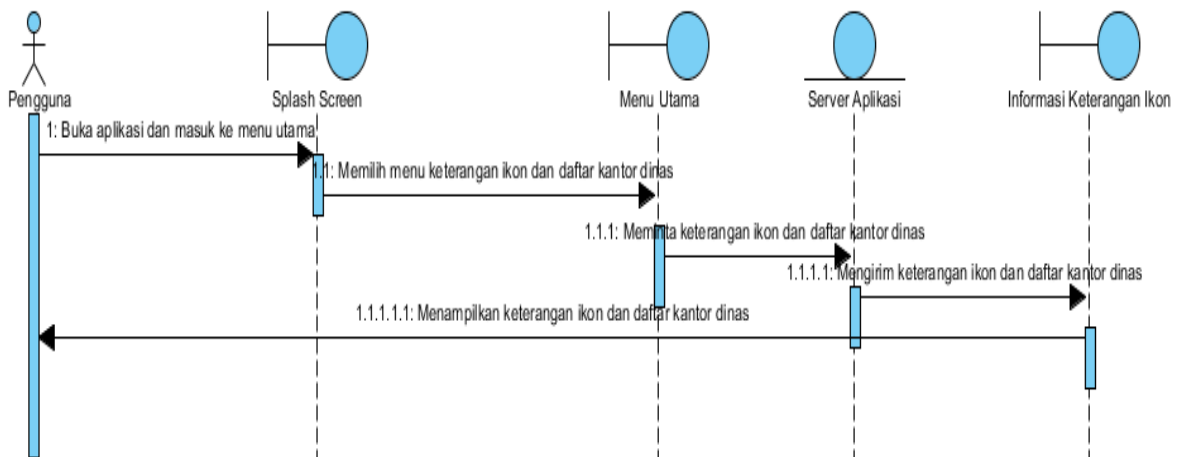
Pengguna

Splash Screen

Menu Utama

Server Aplikasi

Informasi Keterangan Ikon

1: Buka aplikasi dan masuk ke menu utama

1.1: Memilih menu keterangan ikon dan daftar kantor dinas

1.1.1: Meminta keterangan ikon dan daftar kantor dinas

1.1.1.1: Mengirim keterangan ikon dan daftar kantor dinas

1.1.1.1.1: Menampilkan keterangan ikon dan daftar kantor dinas